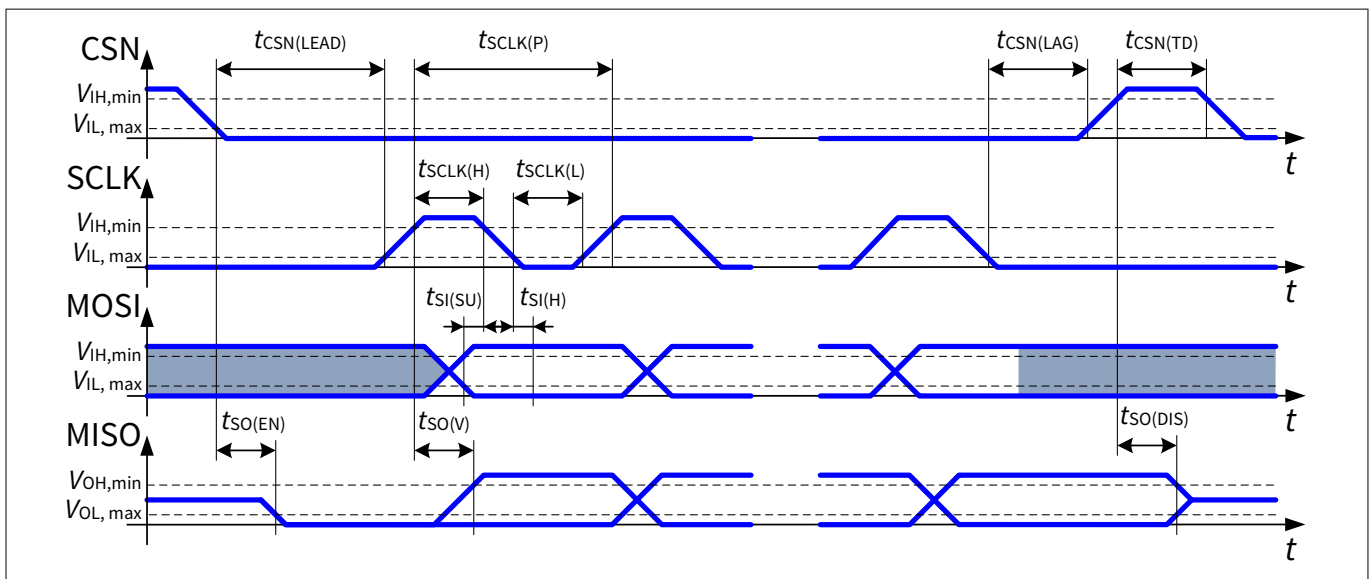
CSN
$t_{CSN(LEAD)}$
$t_{SCLK(P)}$
$t_{CSN(LAG)}$
$t_{CSN(TD)}$
$V_{IH,min}$
$V_{IL, max}$
$t$

SCLK
$t_{SCLK(H)}$
$t_{SCLK(L)}$
$V_{IH,min}$
$V_{IL, max}$
$t$

MOSI
$t_{SI(SU)}$
$t_{SI(H)}$
$V_{IH,min}$
$V_{IL, max}$
$t$

MISO
$t_{SO(EN)}$
$t_{SO(V)}$
$t_{SO(DIS)}$
$V_{OH,min}$
$V_{OL, max}$
$t$